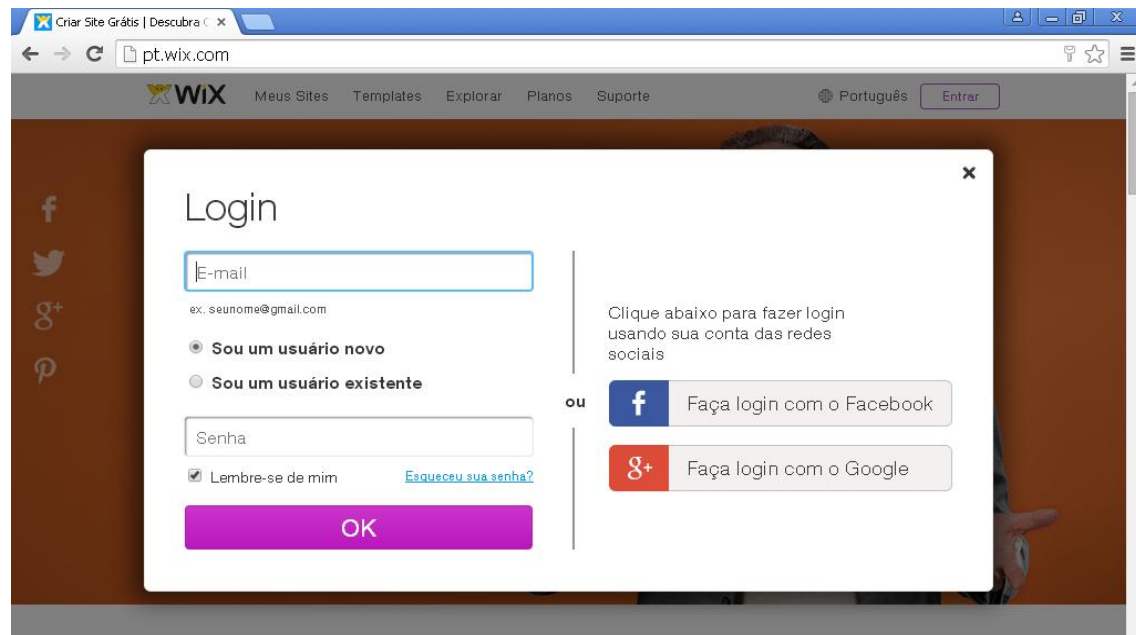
Criar Site Grátis | Descubra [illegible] ×

pt.wix.com

WIX Meus Sites Templates Explorar Planos Suporte

Português Entrar

×

Login

E-mail

ex. seunome@gmail.com

Sou um usuário novo

Sou um usuário existente

Senha

Lembre-se de mim

Esqueceu sua senha?

OK

ou

Clique abaixo para fazer login usando sua conta das redes sociais

f Faça login com o Facebook

g+ Faça login com o Google